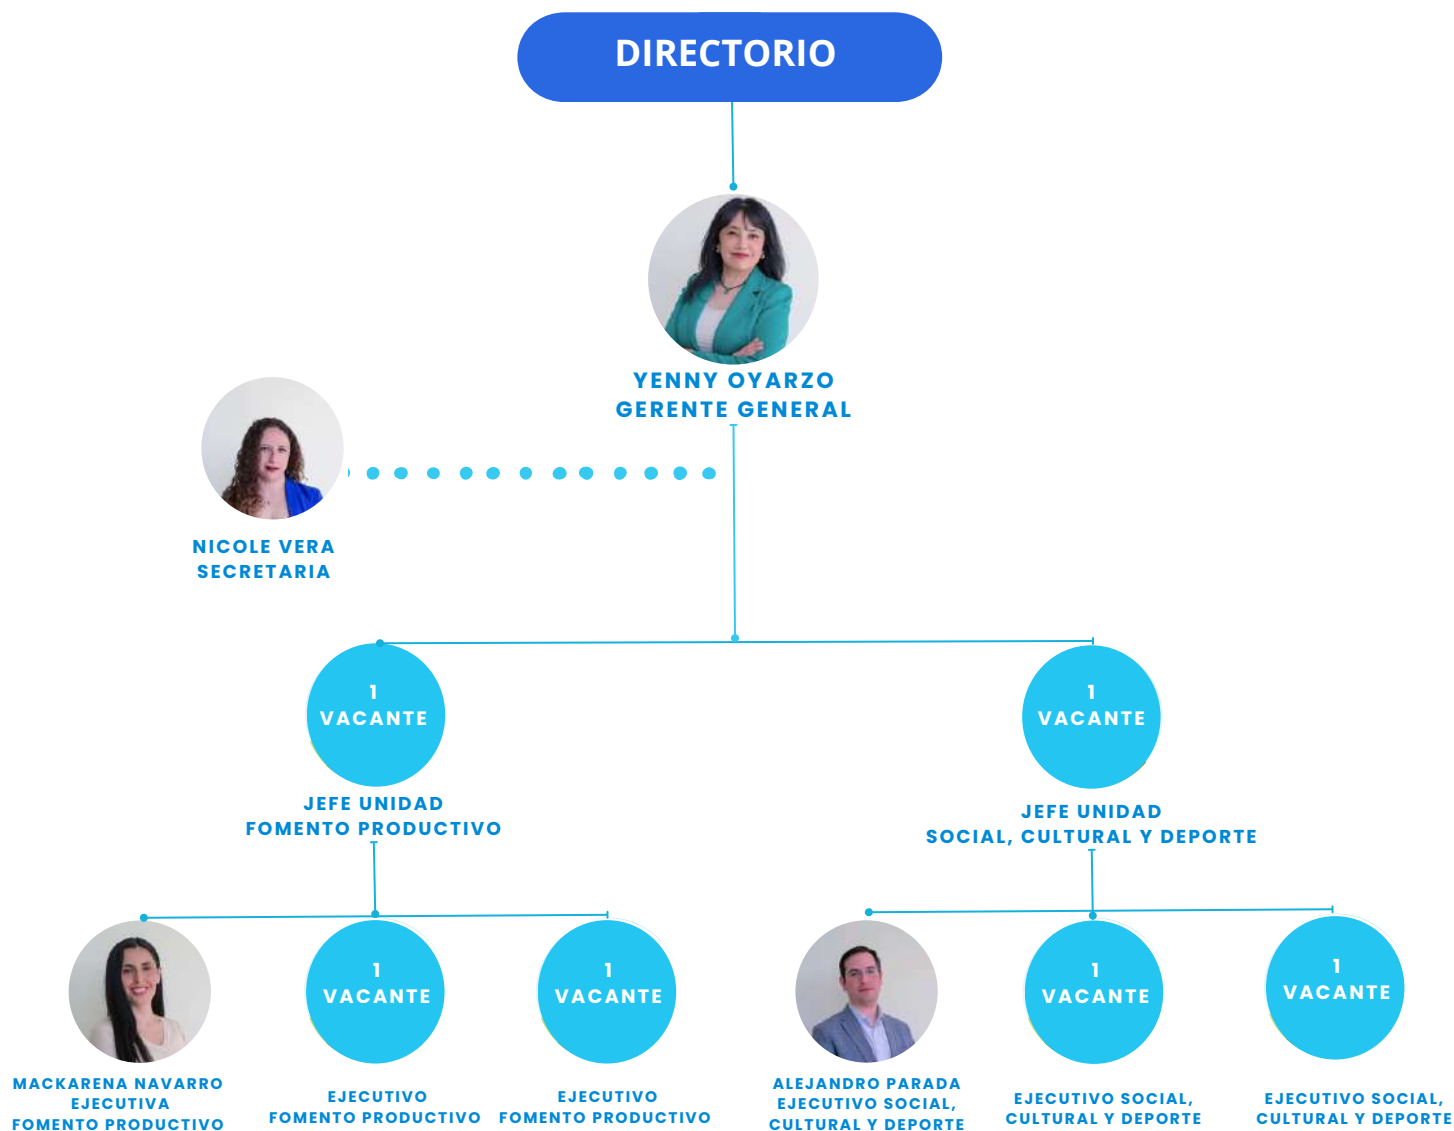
DIRECTORIO

YENNY OYARZO
GERENTE GENERAL

NICOLE VERA
SECRETARIA

1
VACANTE

JEFE UNIDAD
FOMENTO PRODUCTIVO

1
VACANTE

JEFE UNIDAD
SOCIAL, CULTURAL Y DEPORTE

MACKARENA NAVARRO
EJECUTIVA
FOMENTO PRODUCTIVO

1
VACANTE

EJECUTIVO
FOMENTO PRODUCTIVO

1
VACANTE

EJECUTIVO
FOMENTO PRODUCTIVO

ALEJANDRO PARADA
EJECUTIVO SOCIAL,
CULTURAL Y DEPORTE

1
VACANTE

EJECUTIVO SOCIAL,
CULTURAL Y DEPORTE

1
VACANTE

EJECUTIVO SOCIAL,
CULTURAL Y DEPORTE